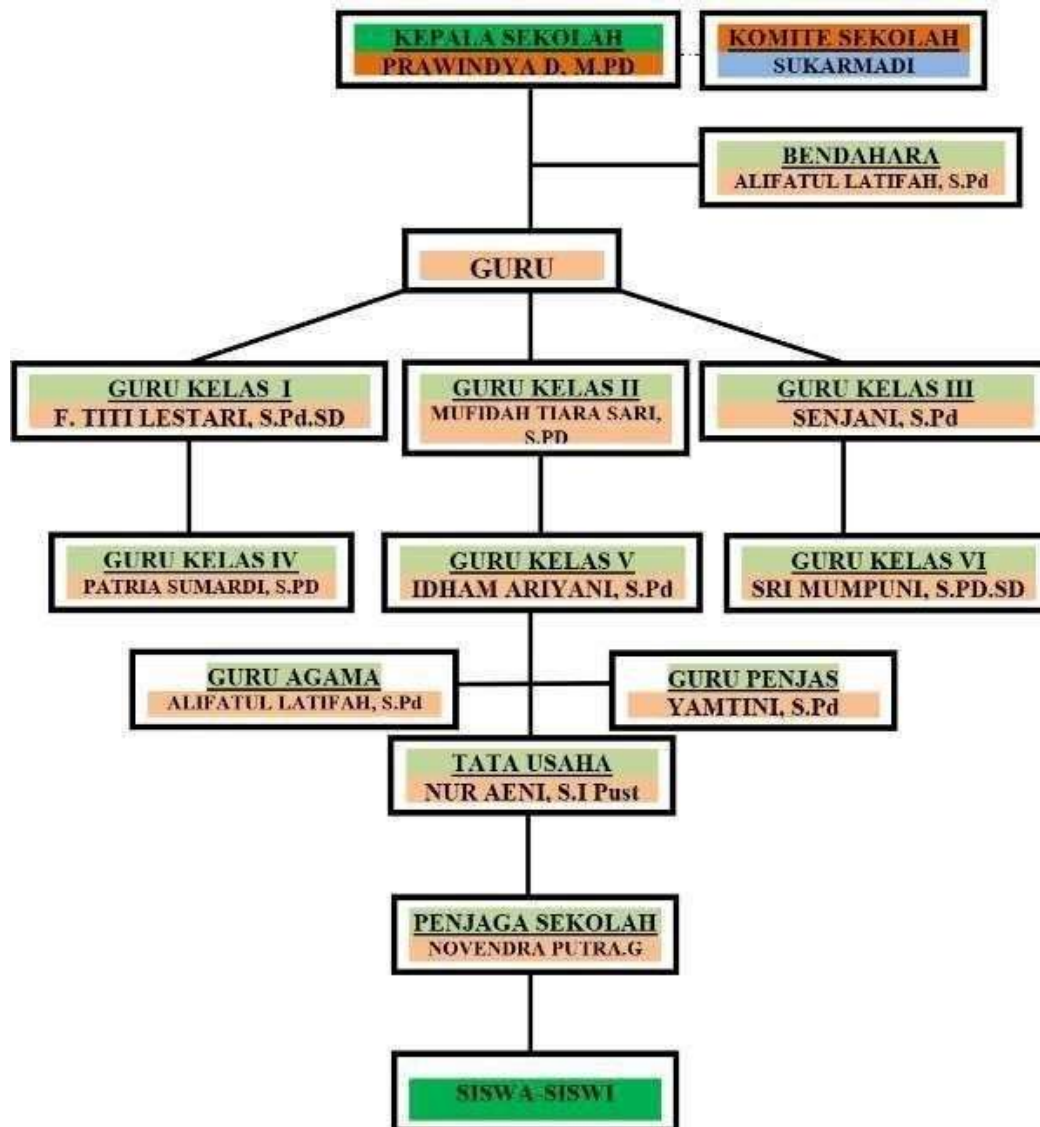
KEPALA SEKOLAH
PRAWINDYA D. M.PD

KOMITE SEKOLAH
SUKARMADI

BENDAHARA
ALIFATUL LATIFAH, S.Pd

GURU

GURU KELAS I
F. TITI LESTARI, S.Pd.SD

GURU KELAS II
MUFIDAH TIARA SARI, S.PD

GURU KELAS III
SENJANI, S.Pd

GURU KELAS IV
PATRIA SUMARDI, S.PD

GURU KELAS V
IDHAM ARIYANI, S.Pd

GURU KELAS VI
SRI MUMPUNI, S.PD.SD

GURU AGAMA
ALIFATUL LATIFAH, S.Pd

GURU PENJAS
YAMTINI, S.Pd

TATA USAHA
NUR AENI, S.I Pust

PENJAGA SEKOLAH
NOVENDRA PUTRA.G

SISWA-SISWI